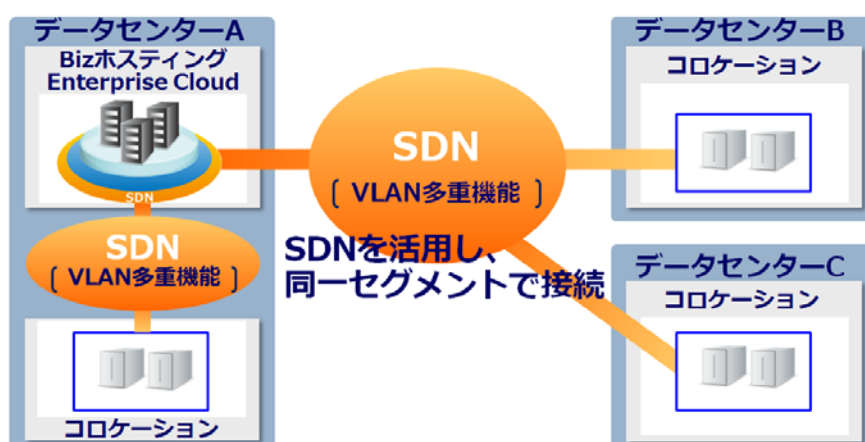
データセンターA

Bizホスティング Enterprise Cloud

SDN

SDN
［VLAN多重機能］

コロケーション

SDN
［VLAN多重機能］

SDNを活用し、
同一セグメントで接続

データセンターB

コロケーション

データセンターC

コロケーション